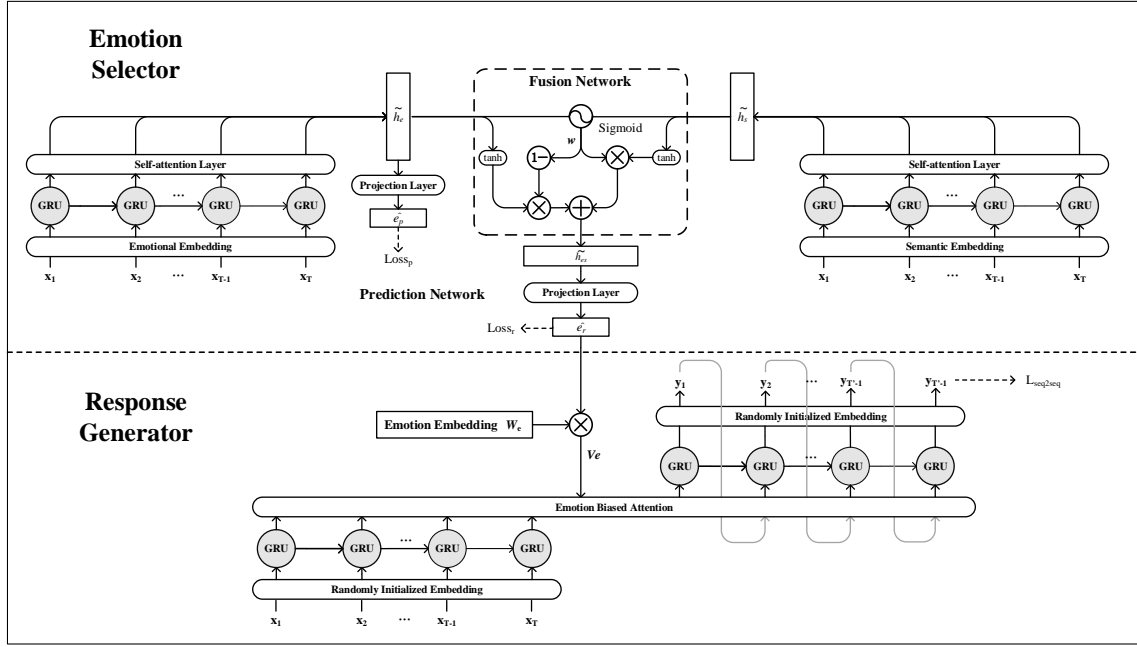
Emotion Selector

$\tilde{h}_e$

Fusion Network

Sigmoid

$w$

$1-$

tanh

tanh

$\tilde{h}_s$

Self-attention Layer

GRU GRU ··· GRU GRU

Emotional Embedding

$x_1$ $x_2$ ··· $x_{T-1}$ $x_T$

Projection Layer

$\hat{e}_p$

$Loss_p$

$\tilde{h}_{es}$

Projection Layer

Prediction Network

$Loss_r$

$\hat{e}_r$

Self-attention Layer

GRU GRU ··· GRU GRU

Semantic Embedding

$x_1$ $x_2$ ··· $x_{T-1}$ $x_T$

Response Generator

Emotion Embedding $W_e$

$Ve$

$y_1$ $y_2$ ··· $y_{T'-1}$ $y_{T'-1}$

$L_{seq2seq}$

Randomly Initialized Embedding

GRU GRU ··· GRU GRU

Emotion Biased Attention

GRU GRU ··· GRU GRU

Randomly Initialized Embedding

$x_1$ $x_2$ ··· $x_{T-1}$ $x_T$